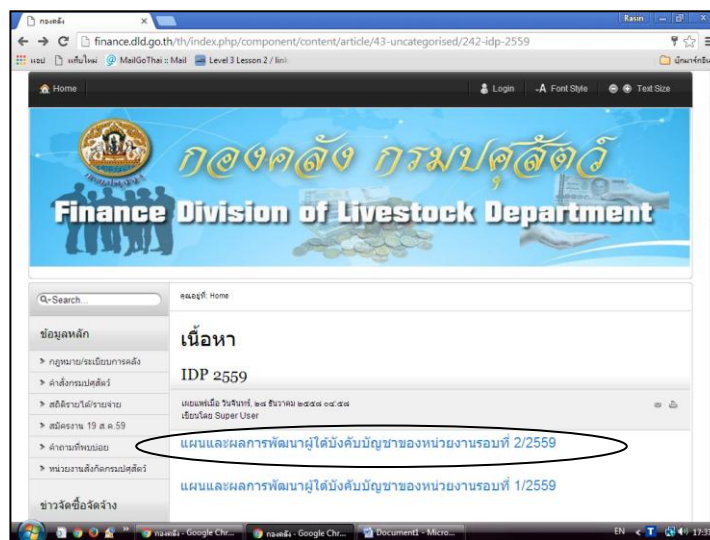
กองคลัง
Rasin
finance.dld.go.th/th/index.php/component/content/article/43-uncategorised/242-idp-2559
แอป แท็บใหม่ MailGoThai :: Mail Level 3 Lesson 2 / link
บุ๊กมาร์กอื่น
Home
Login
Font Style
Text Size
กองคลัง กรมปศุสัตว์
Finance Division of Livestock Department
Search...
ข้อมูลหลัก
กฎหมาย/ระเบียบการคลัง
คำสั่งกรมปศุสัตว์
สถิติรายได้/รายจ่าย
สมัครงาน 19 ส.ค.59
คำถามที่พบบ่อย
หน่วยงานสังกัดกรมปศุสัตว์
ข่าวจัดซื้อจัดจ้าง
คุณอยู่ที่: Home
เนื้อหา
IDP 2559
เผยแพร่เมื่อ วันจันทร์, ๒๗ ธันวาคม ๒๕๕๙ ๐๙:๕๙
เขียนโดย Super User
แผนและผลการพัฒนาผู้ใต้บังคับบัญชาของหน่วยงานรอบที่ 2/2559
แผนและผลการพัฒนาผู้ใต้บังคับบัญชาของหน่วยงานรอบที่ 1/2559
กองคลัง - Google Chr...
กองคลัง - Google Chr...
Document1 - Micro...
EN
17:3